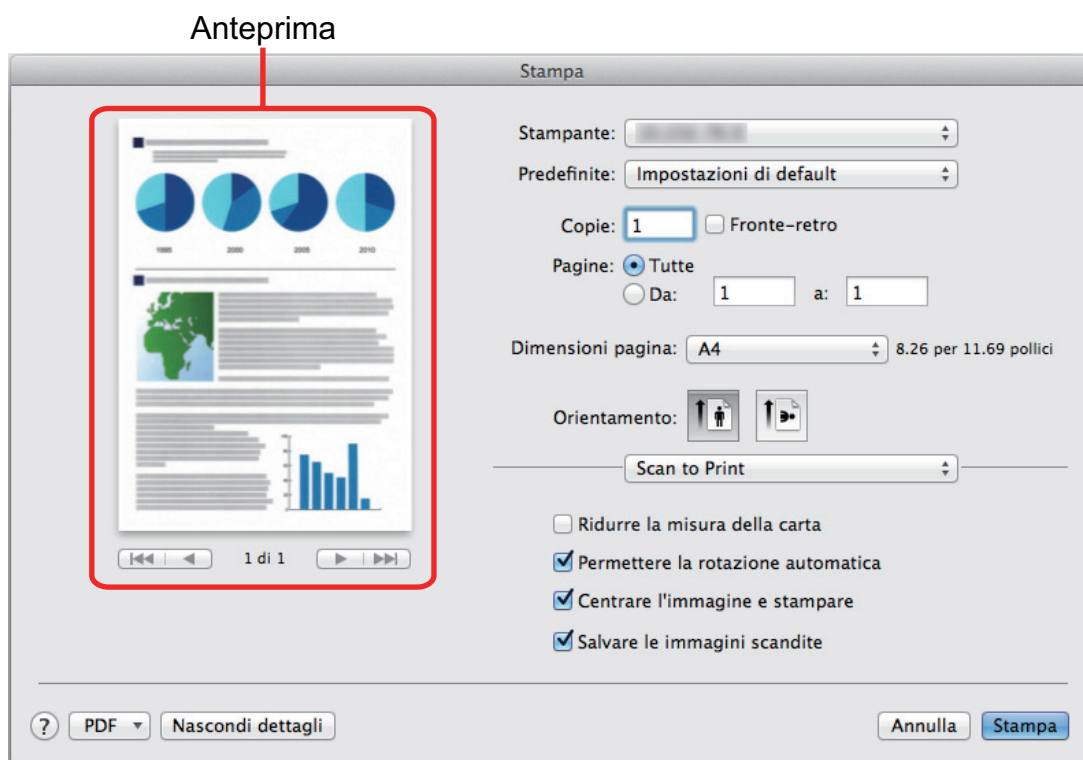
Anteprima

Stampa

1 di 1

Stampante: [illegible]

Predefinite: Impostazioni di default

Copie: 1 Fronte-retro

Pagine: Tutte

Da: 1 a: 1

Dimensioni pagina: A4 8.26 per 11.69 pollici

Orientamento:

Scan to Print

Ridurre la misura della carta

Permettere la rotazione automatica

Centrare l'immagine e stampare

Salvare le immagini scandite

? PDF Nascondi dettagli Annulla Stampa